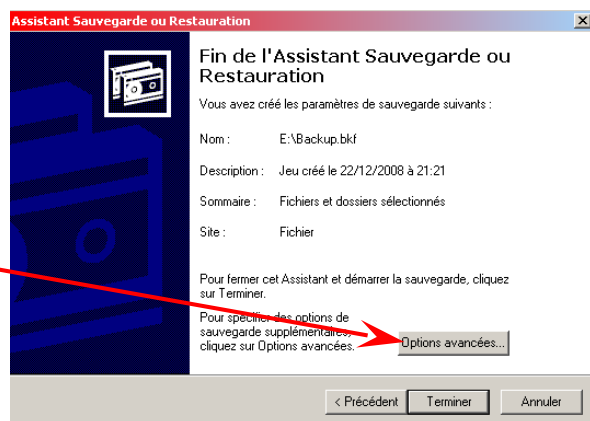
Assistant Sauvegarde ou Restauration

Fin de l'Assistant Sauvegarde ou Restauration

Vous avez créé les paramètres de sauvegarde suivants :

| | |
|---|---|
| Nom : | E:\Backup.bkf |
| Description : | Jeu créé le 22/12/2008 à 21:21 |
| Sommaire : | Fichiers et dossiers sélectionnés |
| Site : | Fichier |

Pour fermer cet Assistant et démarrer la sauvegarde, cliquez sur Terminer.

Pour spécifier des options de sauvegarde supplémentaires, cliquez sur Options avancées.

Options avancées...

< Précédent | Terminer | Annuler